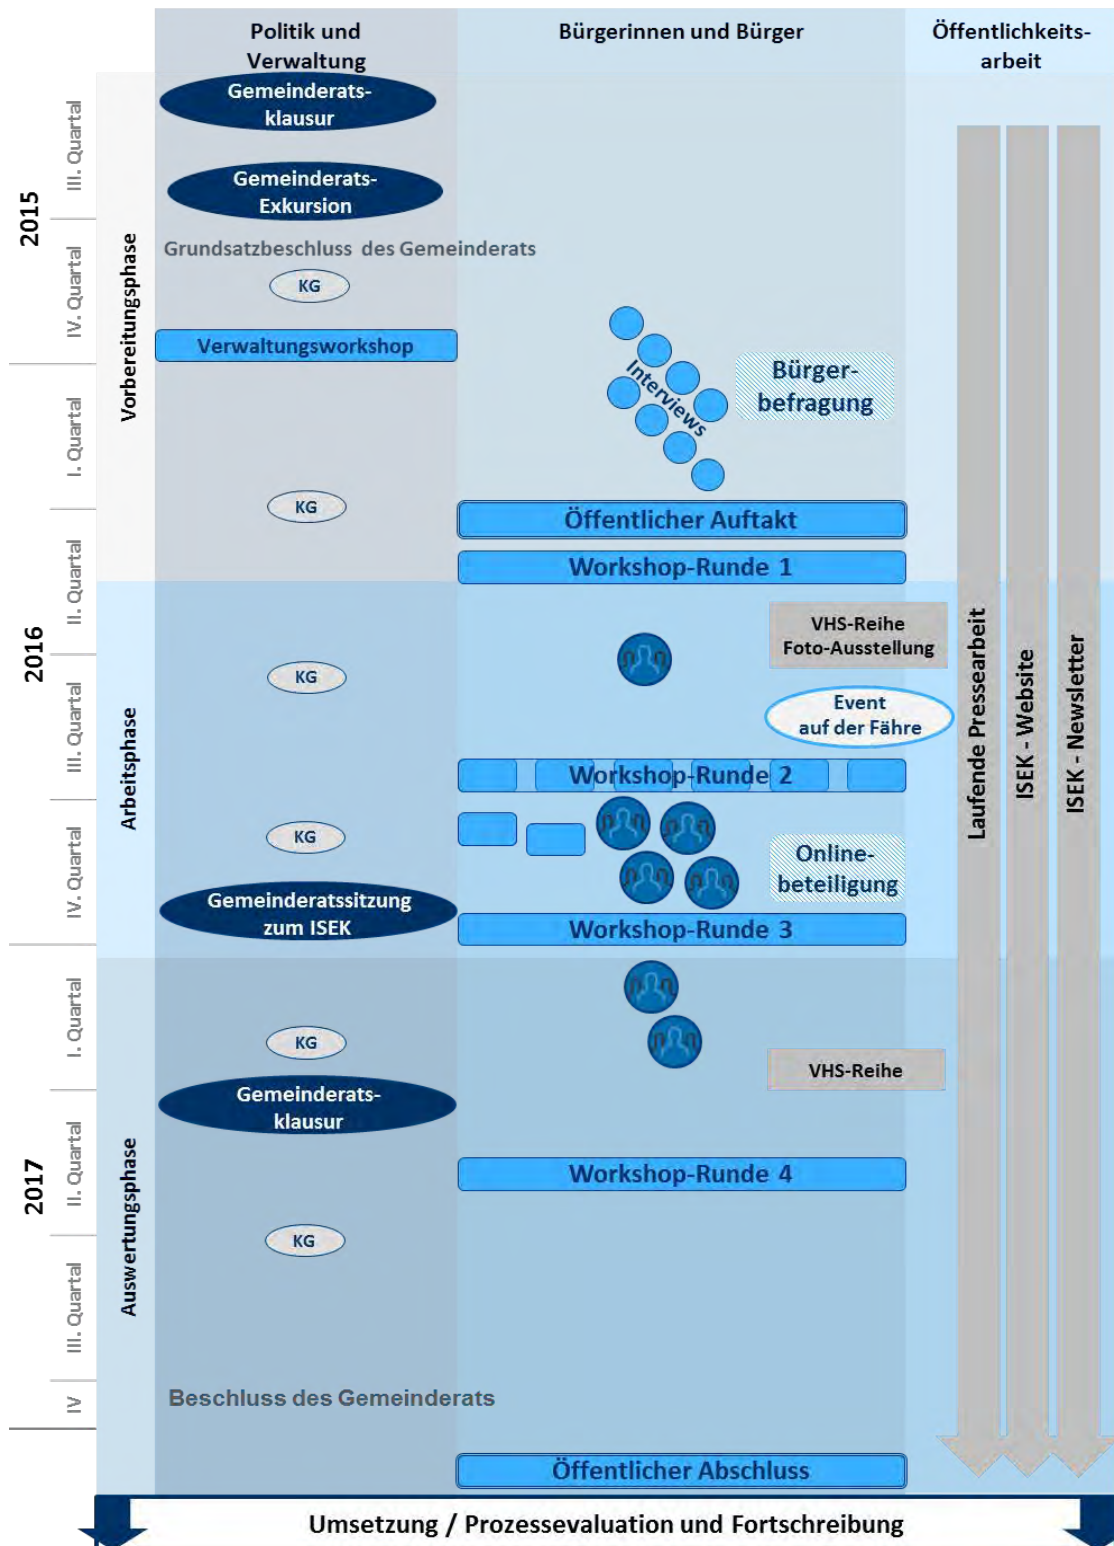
Politik und Verwaltung

Bürgerinnen und Bürger

Öffentlichkeitsarbeit

2015

III. Quartal

IV. Quartal

Vorbereitungsphase

Gemeinderatsklausur

Gemeinderats-Exkursion

Grundsatzbeschluss des Gemeinderats

KG

Verwaltungsworkshop

Interviews

Bürgerbefragung

2016

I. Quartal

II. Quartal

KG

Öffentlicher Auftakt

Workshop-Runde 1

Arbeitsphase

III. Quartal

IV. Quartal

VHS-Reihe Foto-Ausstellung

KG

Event auf der Fähre

Workshop-Runde 2

KG

Online-beteiligung

Gemeinderatssitzung zum ISEK

Workshop-Runde 3

Laufende Pressearbeit

ISEK - Website

ISEK - Newsletter

2017

I. Quartal

II. Quartal

III. Quartal

IV

Auswertungsphase

KG

VHS-Reihe

Gemeinderatsklausur

Workshop-Runde 4

KG

Beschluss des Gemeinderats

Öffentlicher Abschluss

Umsetzung / Prozessevaluation und Fortschreibung